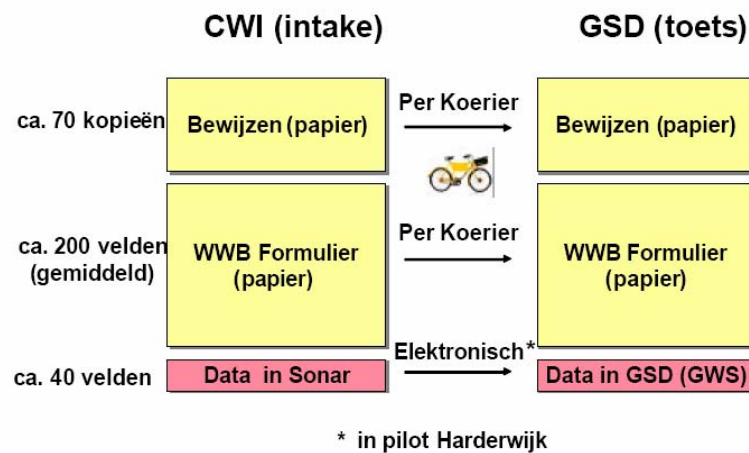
CWI (intake)

GSD (toets)

ca. 70 kopieën

Bewijzen (papier)

Per Koerier

Bewijzen (papier)

ca. 200 velden (gemiddeld)

WWB Formulier (papier)

Per Koerier

WWB Formulier (papier)

ca. 40 velden

Data in Sonar

Elektronisch*

Data in GSD (GWS)

* in pilot Harderwijk